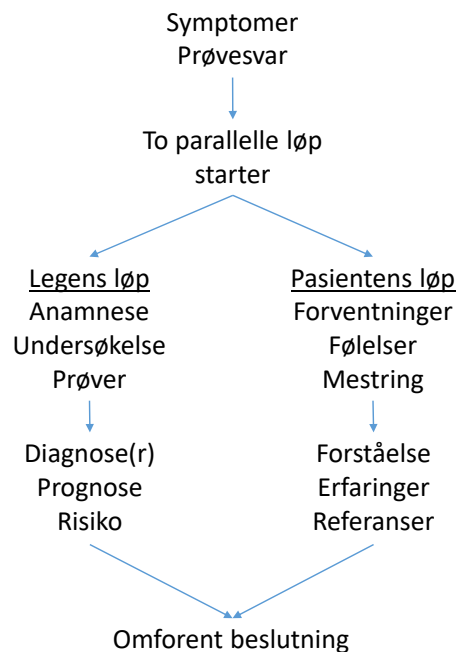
Symptomer
Prøvesvar

To parallelle løp starter

Legens løp
Anamnese
Undersøkelse
Prøver

Diagnose(r)
Prognose
Risiko

Pasientens løp
Forventninger
Følelser
Mestring

Forståelse
Erfaringer
Referanser

Omforent beslutning